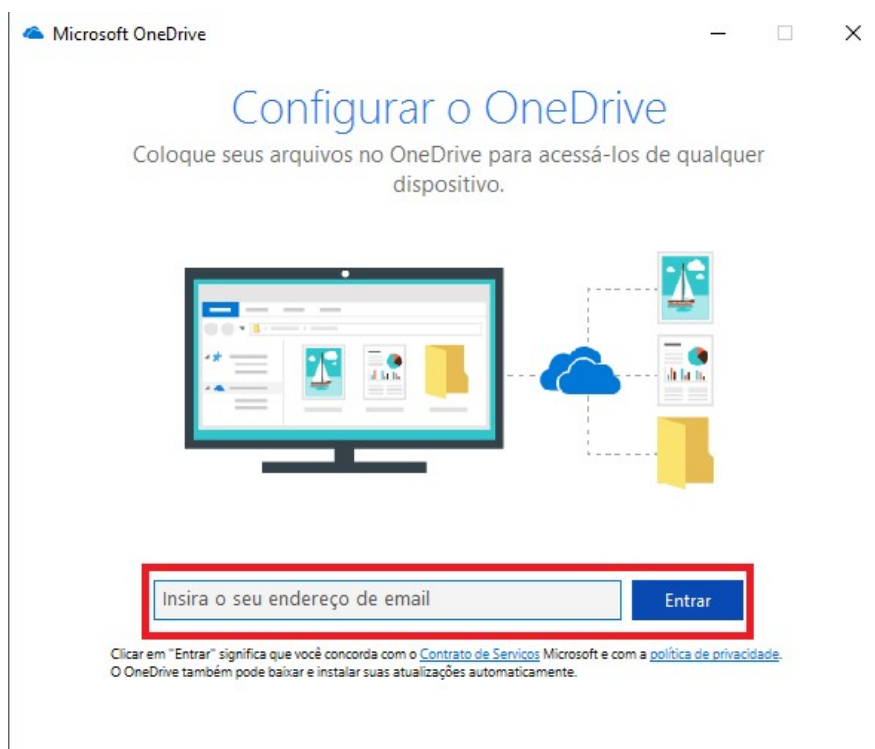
Microsoft OneDrive

Configurar o OneDrive

Coloque seus arquivos no OneDrive para acessá-los de qualquer dispositivo.

Insira o seu endereço de email

Entrar

Clicar em "Entrar" significa que você concorda com o Contrato de Servicos Microsoft e com a política de privacidade. O OneDrive também pode baixar e instalar suas atualizações automaticamente.